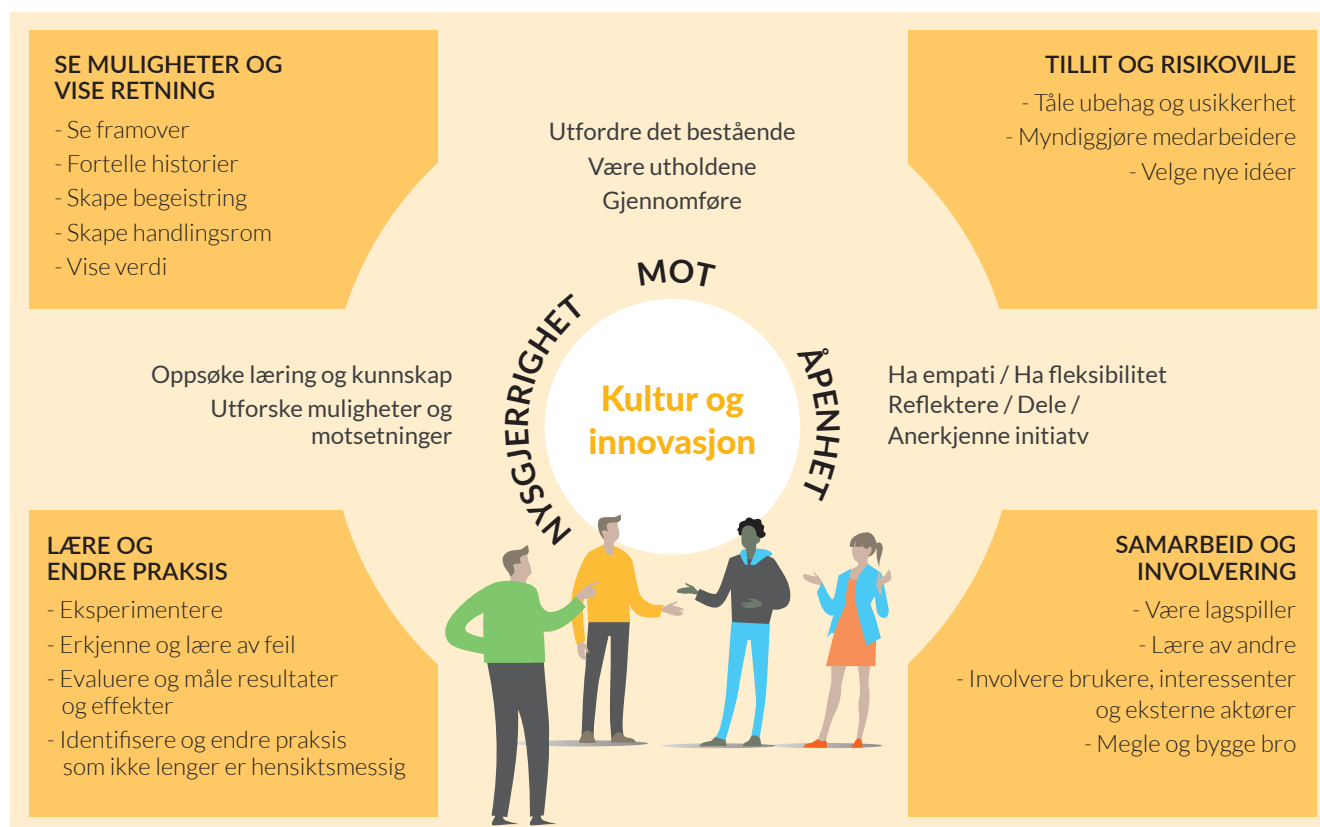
SE MULIGHETER OG VISE RETNING

- Se framover
- Fortelle historier
- Skape begeistring
- Skape handlingsrom
- Vise verdi

TILLIT OG RISIKOVILJE

- Tåle ubehag og usikkerhet
- Myndiggjøre medarbeidere
- Velge nye idéer

Utfordre det bestående
Være utholdene
Gjennomføre

MOT

NYSGJERRIGHET

ÅPENHET

Oppsøke læring og kunnskap
Utforske muligheter og motsetninger

Kultur og innovasjon

Ha empati / Ha fleksibilitet
Reflektere / Dele /
Anerkjenne initiatv

LÆRE OG ENDRE PRAKSIS

- Eksperimentere
- Erkjenne og lære av feil
- Evaluere og måle resultater og effekter
- Identifisere og endre praksis som ikke lenger er hensiktsmessig

SAMARBEID OG INVOLVERING

- Være lagspiller
- Lære av andre
- Involvere brukere, interessenter og eksterne aktører
- Megle og bygge bro